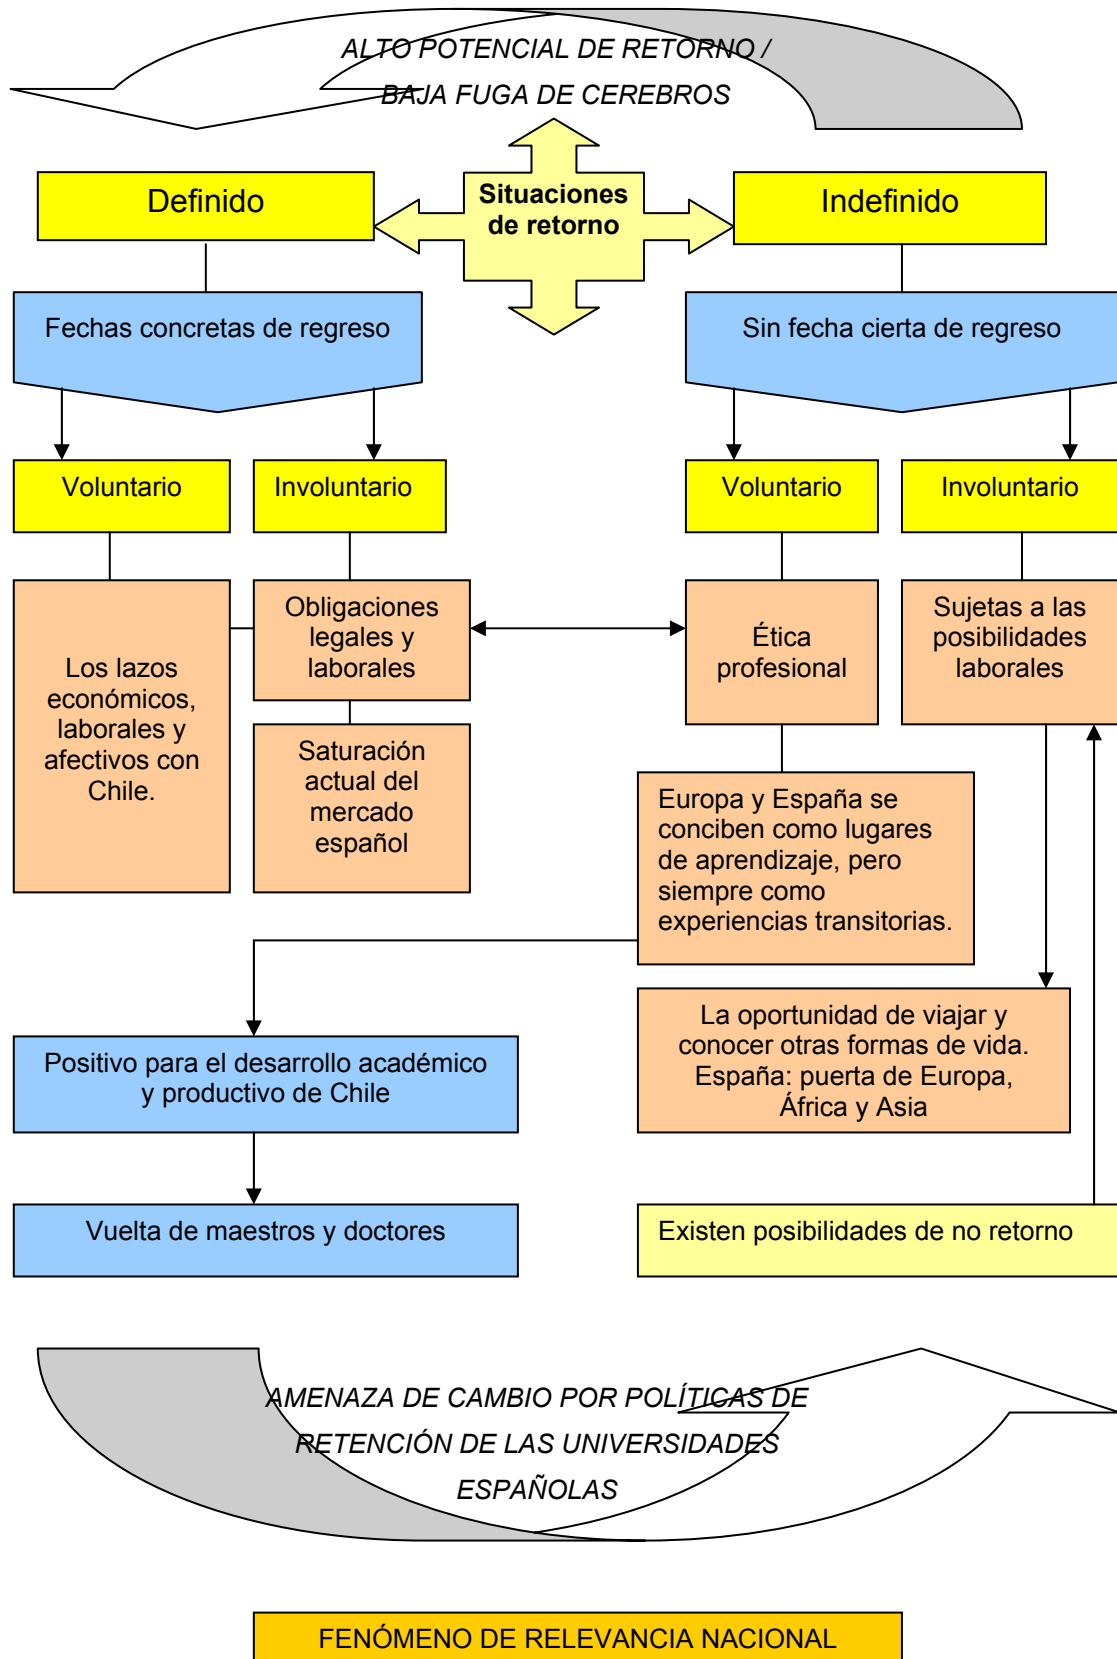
ALTO POTENCIAL DE RETORNO / BAJA FUGA DE CEREBROS

Definido

Situaciones de retorno

Indefinido

Fechas concretas de regreso

Sin fecha cierta de regreso

Voluntario

Involuntario

Voluntario

Involuntario

Los lazos económicos, laborales y afectivos con Chile.

Obligaciones legales y laborales

Saturación actual del mercado español

Ética profesional

Sujetas a las posibilidades laborales

Europa y España se conciben como lugares de aprendizaje, pero siempre como experiencias transitorias.

La oportunidad de viajar y conocer otras formas de vida. España: puerta de Europa, África y Asia

Positivo para el desarrollo académico y productivo de Chile

Vuelta de maestros y doctores

Existen posibilidades de no retorno

AMENAZA DE CAMBIO POR POLÍTICAS DE RETENCIÓN DE LAS UNIVERSIDADES ESPAÑOLAS

FENÓMENO DE RELEVANCIA NACIONAL